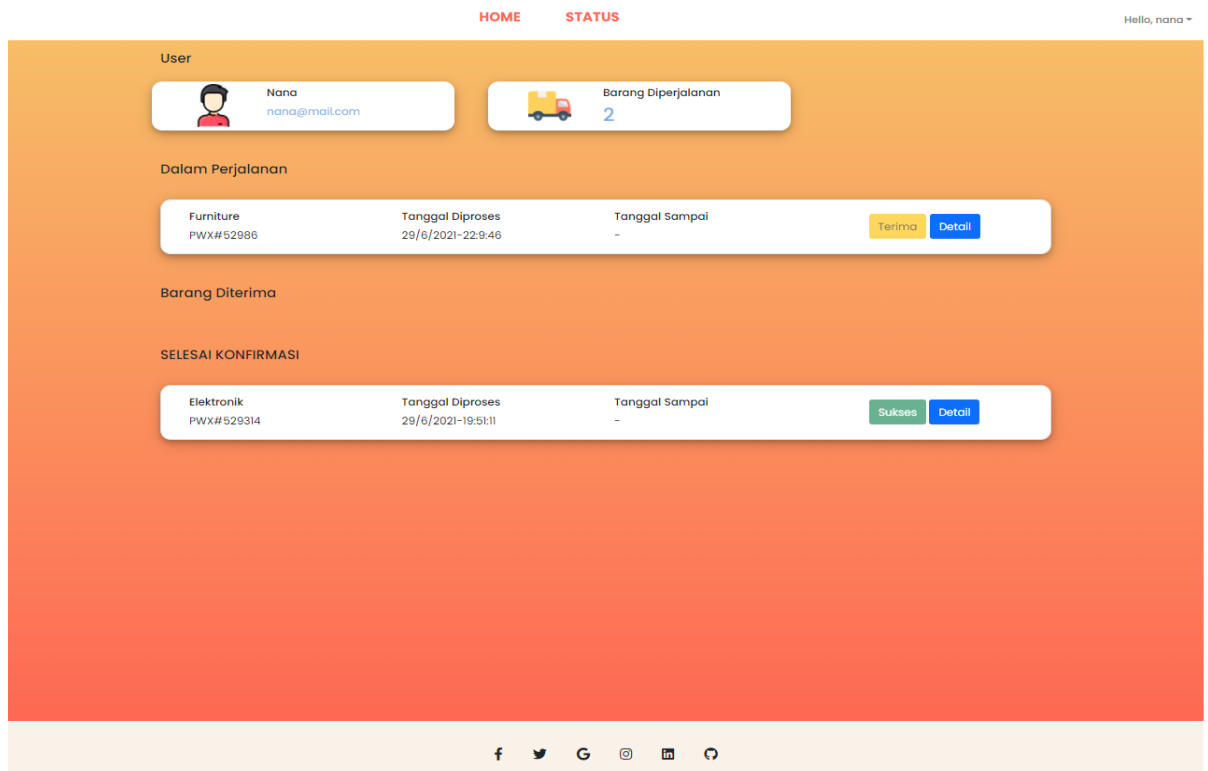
HOME STATUS

Hello, nana

User

Nana
nana@mail.com

Barang Diperjalanan
2

Dalam Perjalanan

| Furniture | Tanggal Diproses | Tanggal Sampai | |
|---|---|---|---|
| PWX#52986 | 29/6/2021-22:9:46 | - | Terima Detail |

Barang Diterima

SELESAI KONFIRMASI

| Elektronik | Tanggal Diproses | Tanggal Sampai | |
|---|---|---|---|
| PWX#529314 | 29/6/2021-19:51:11 | - | Sukses Detail |